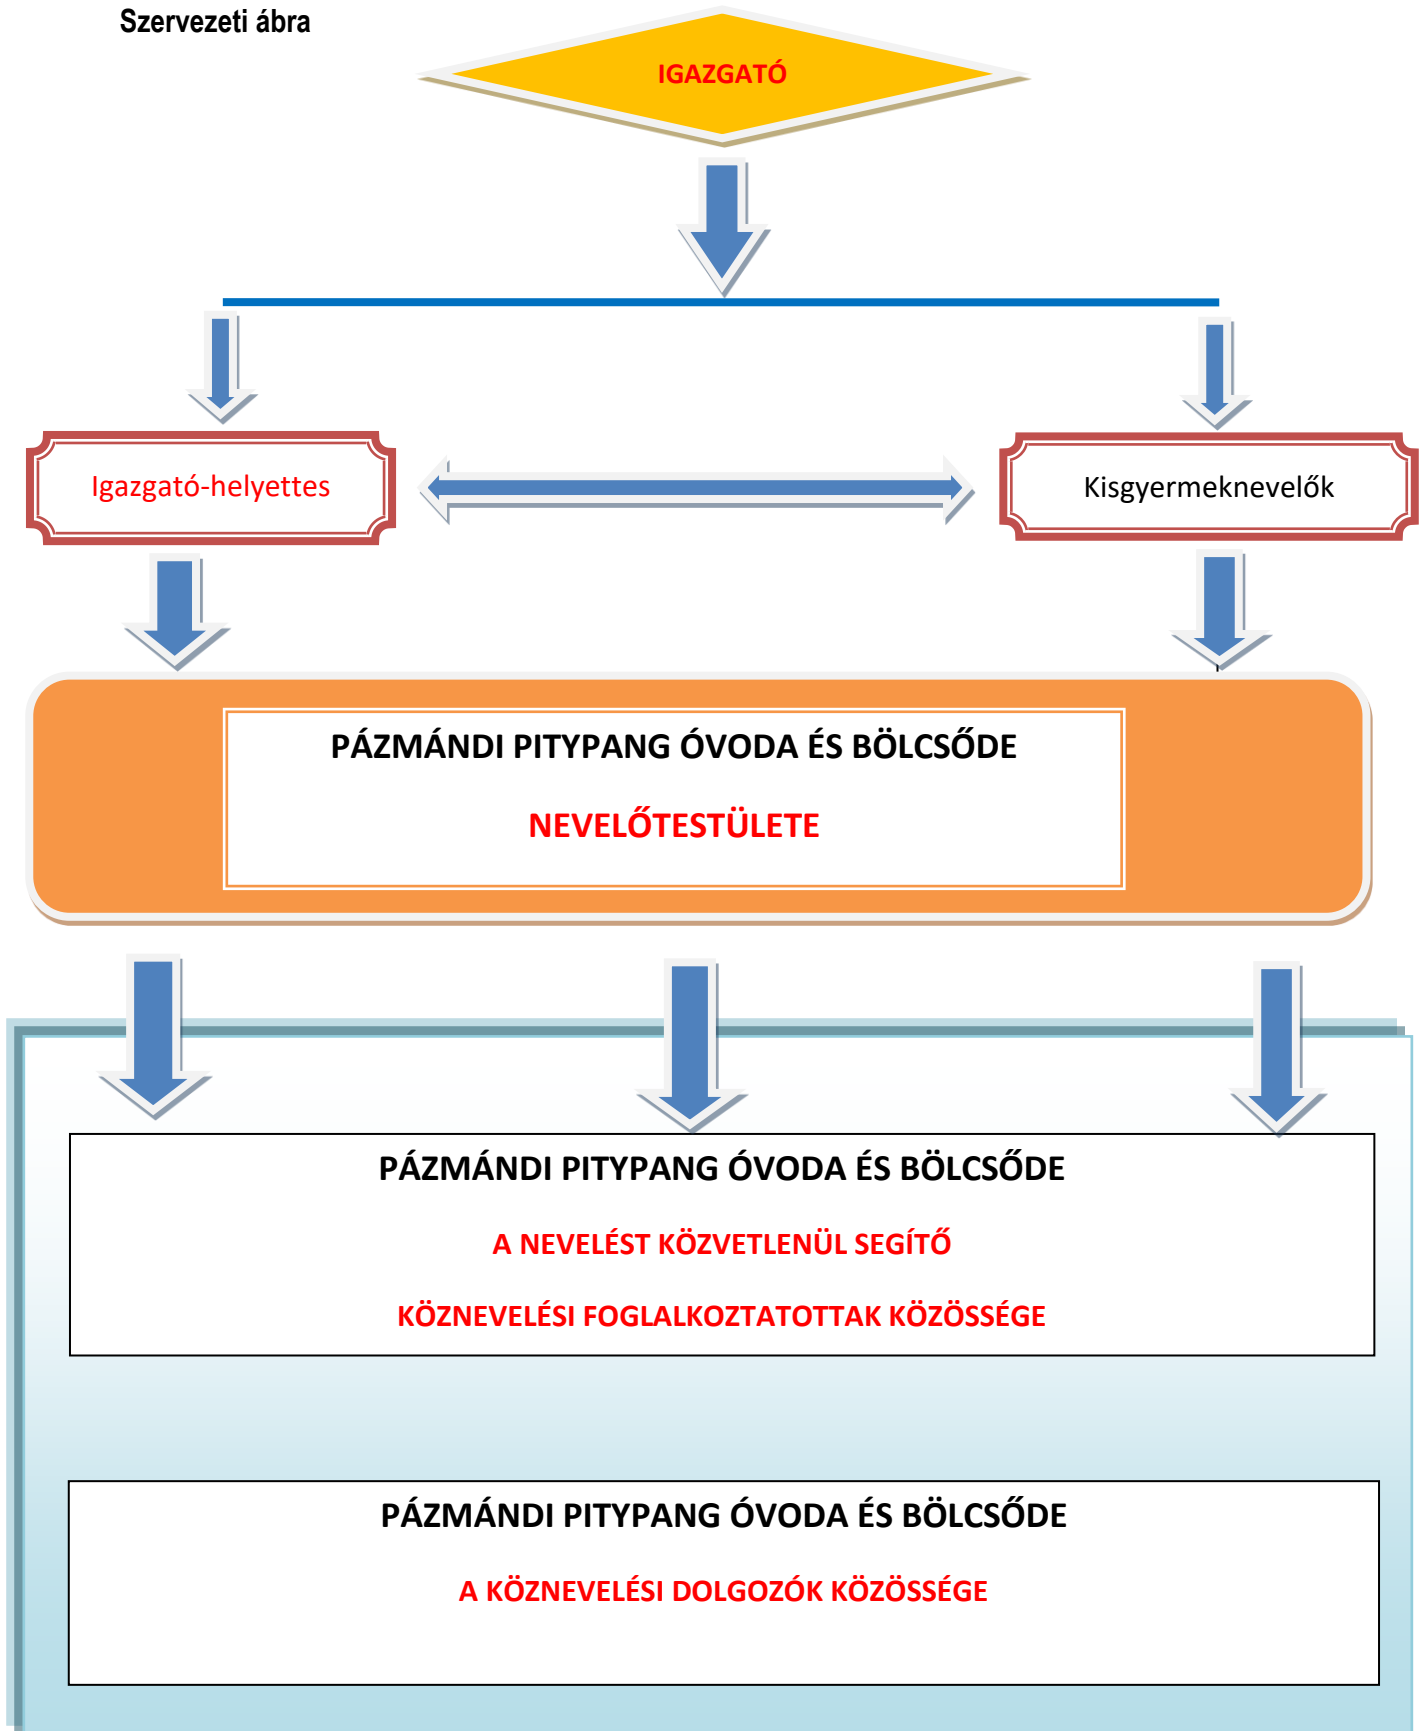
Szervezeti ábra

IGAZGATÓ

Igazgató-helyettes

Kisgyermeknevelők

PÁZMÁNDI PITYPANG ÓVODA ÉS BÖLCSŐDE

NEVELŐTESTÜLETE

PÁZMÁNDI PITYPANG ÓVODA ÉS BÖLCSŐDE

A NEVELÉST KÖZVETLENÜL SEGÍTŐ

KÖZNEVELÉSI FOGLALKOZTATOTTAK KÖZÖSSÉGE

PÁZMÁNDI PITYPANG ÓVODA ÉS BÖLCSŐDE

A KÖZNEVELÉSI DOLGOZÓK KÖZÖSSÉGE